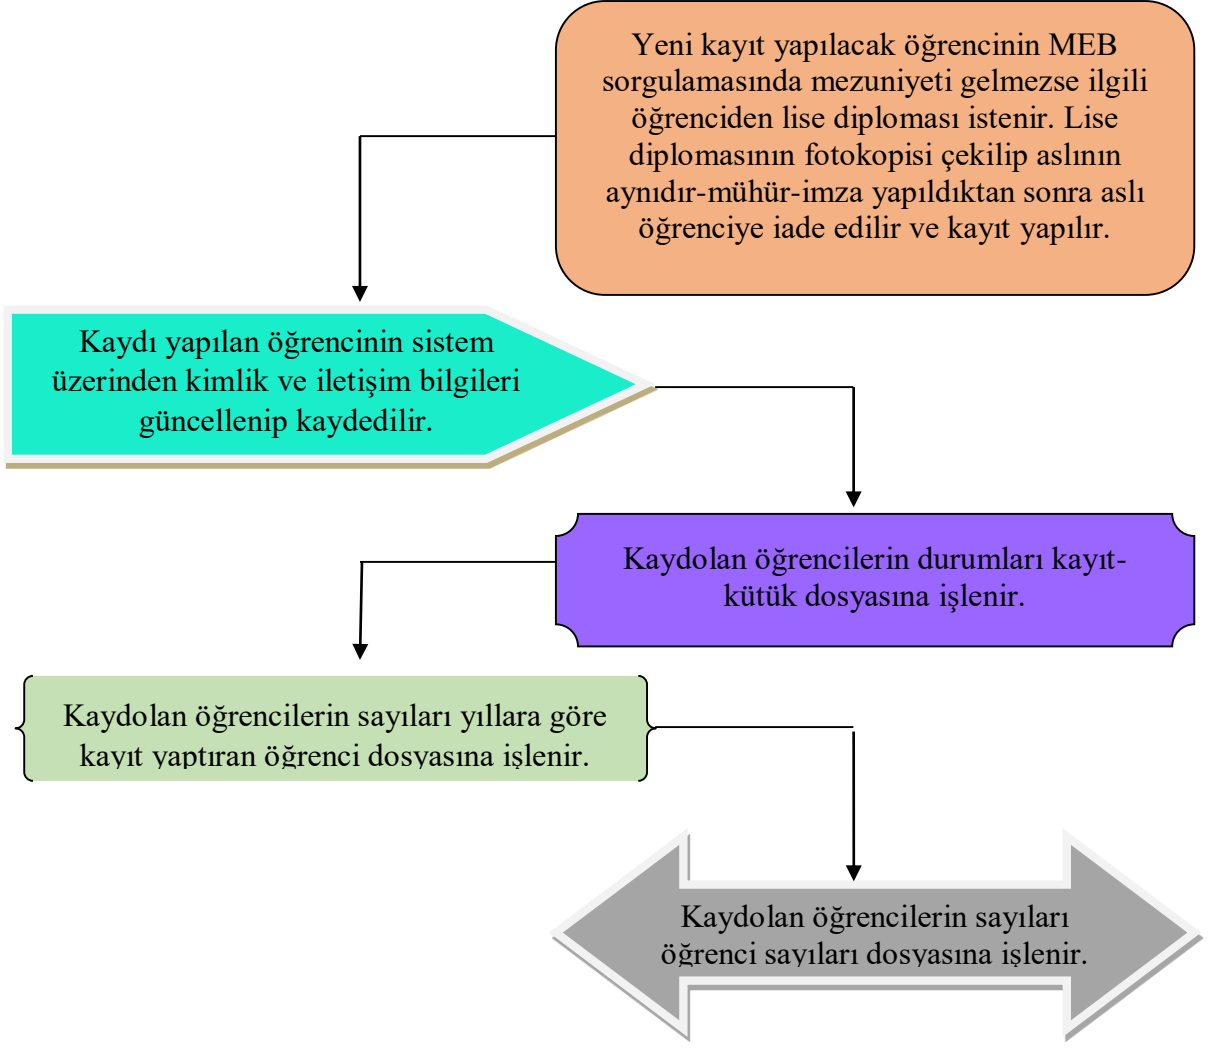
Yeni kayıt yapılacak öğrencinin MEB sorgulamasında mezuniyeti gelmezse ilgili öğrenciden lise diploması istenir. Lise diplomasının fotokopisi çekilip aslının aynıdır-mühür-imza yapıldıktan sonra aslı öğrenciye iade edilir ve kayıt yapılır.

Kaydı yapılan öğrencinin sistem üzerinden kimlik ve iletişim bilgileri güncellenip kaydedilir.

Kaydolan öğrencilerin durumları kayıt-kütük dosyasına işlenir.

Kaydolan öğrencilerin sayıları yıllara göre kayıt yaptıran öğrenci dosyasına işlenir.

Kaydolan öğrencilerin sayıları öğrenci sayıları dosyasına işlenir.